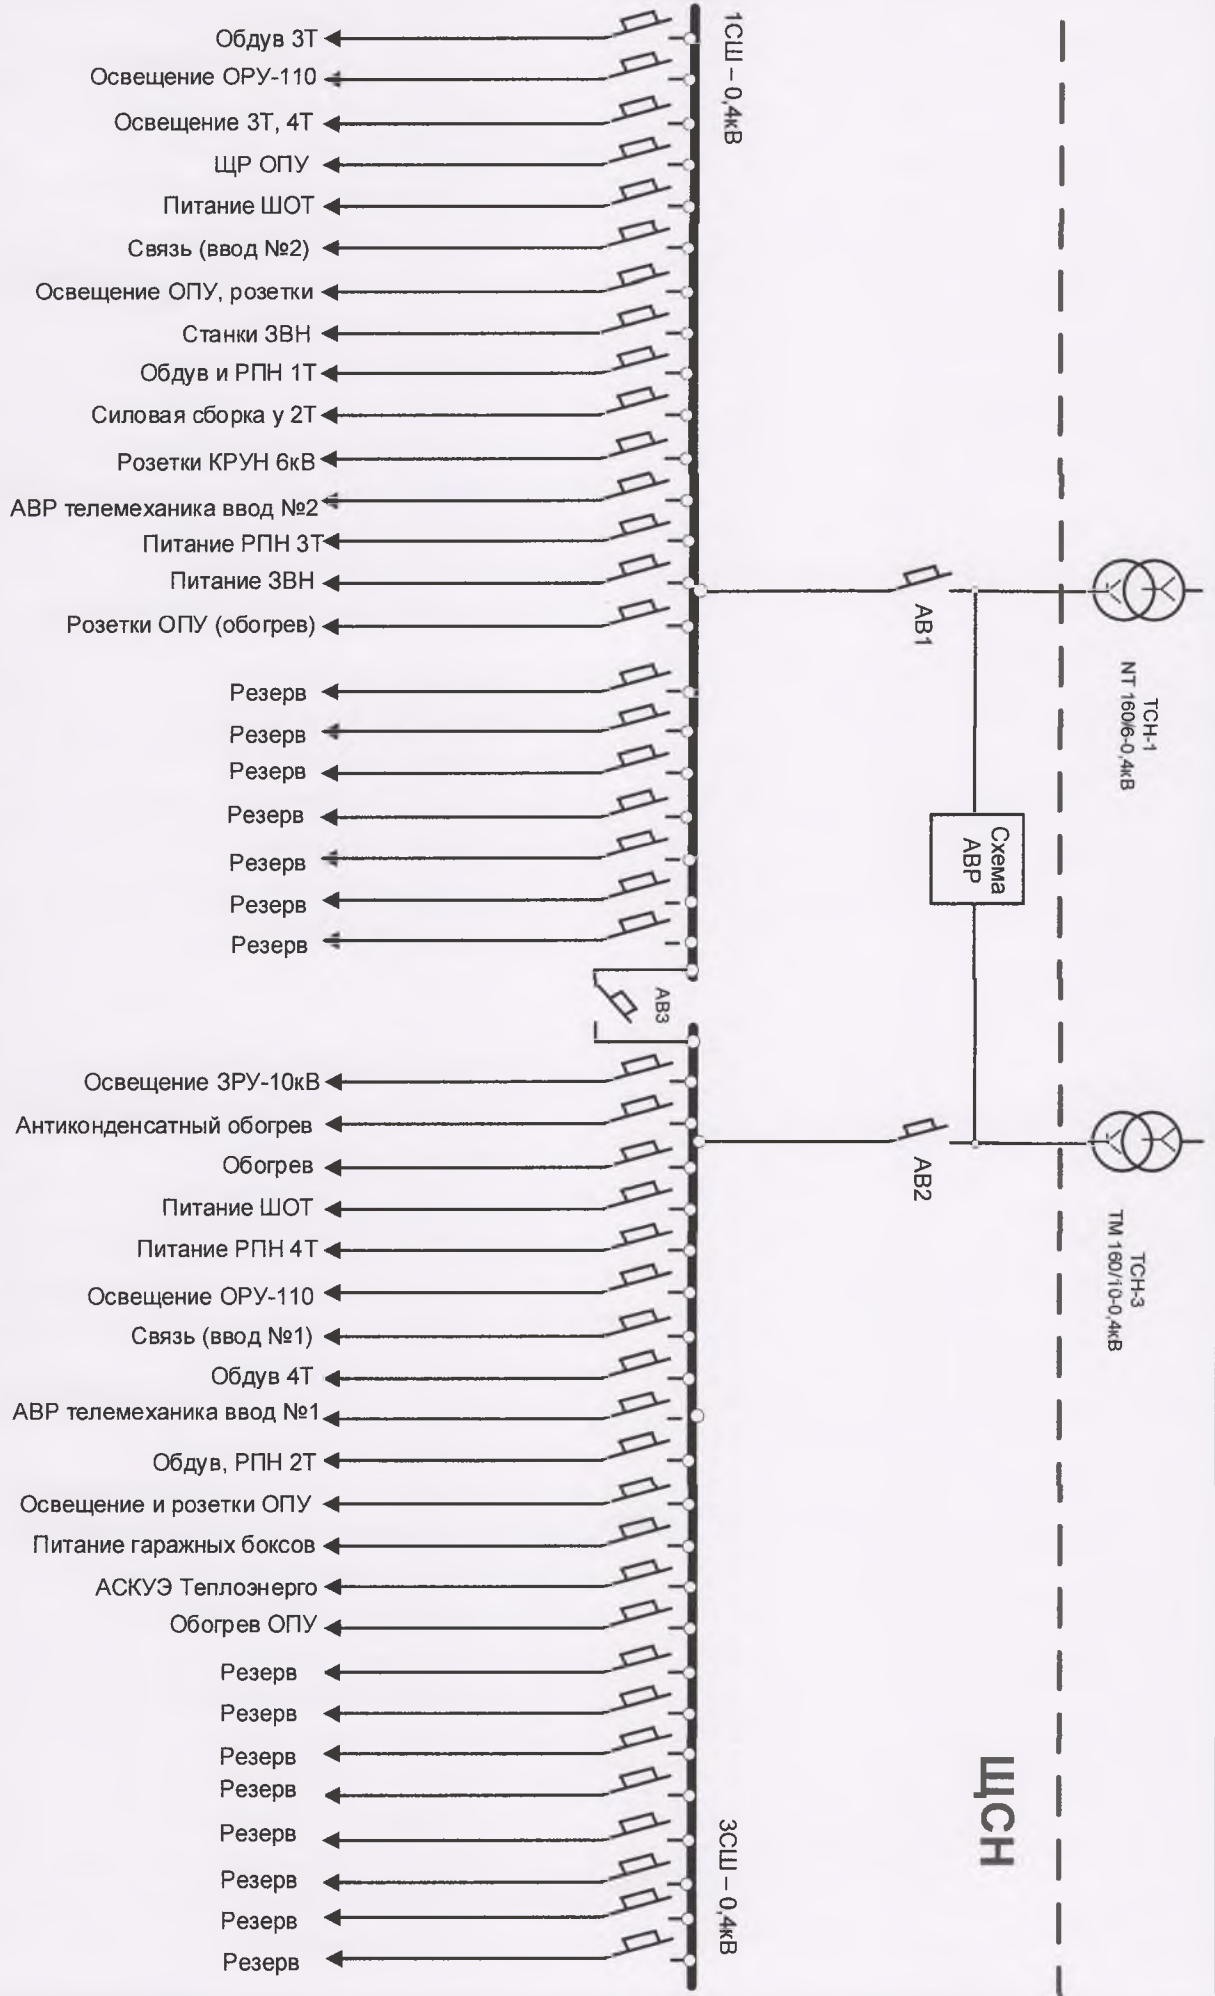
Обдув 3Т
Освещение ОРУ-110
Освещение 3Т, 4Т
ЩР ОПУ
Питание ШОТ
Связь (ввод №2)
Освещение ОПУ, розетки
Станки ЗВН
Обдув и РПН 1Т
Силовая сборка у 2Т
Розетки КРУН 6кВ
АВР телемеханика ввод №2
Питание РПН 3Т
Питание ЗВН
Розетки ОПУ (обогрев)
Резерв
Резерв
Резерв
Резерв
Резерв
Резерв
Резерв

1СШ – 0,4кВ

АВ1

ТСН-1
NT 160/6-0,4кВ

Схема АВР

АВ3

Освещение ЗРУ-10кВ
Антиконденсатный обогрев
Обогрев
Питание ШОТ
Питание РПН 4Т
Освещение ОРУ-110
Связь (ввод №1)
Обдув 4Т
АВР телемеханика ввод №1
Обдув, РПН 2Т
Освещение и розетки ОПУ
Питание гаражных боксов
АСКУЭ Теплоэнерго
Обогрев ОПУ
Резерв
Резерв
Резерв
Резерв
Резерв
Резерв
Резерв
Резерв

АВ2

ТСН-3
ТМ 160/10-0,4кВ

ЩСН

3СШ – 0,4кВ